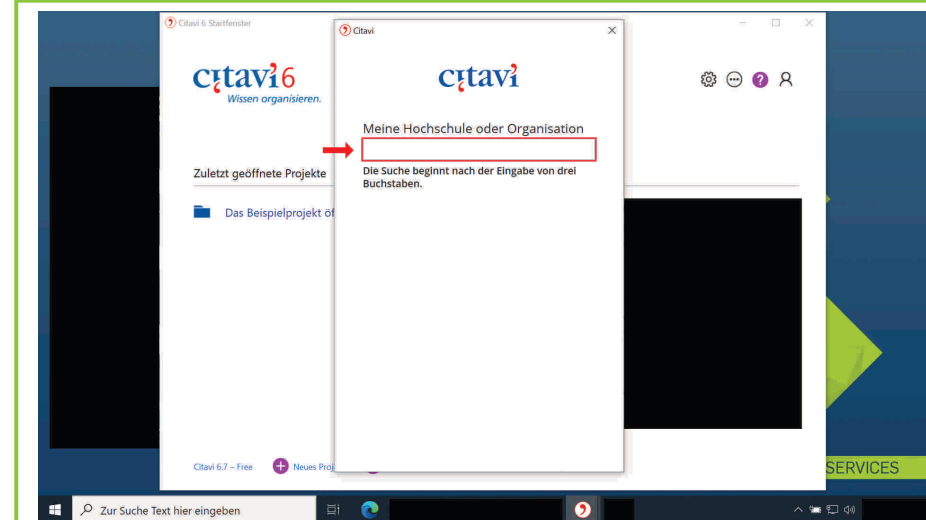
Citavi 6 Startfenster

citavi6
Wissen organisieren.

Zuletzt geöffnete Projekte

Das Beispielprojekt öf

Citavi 6.7 – Free

Neues Proj

Citavi

citavi

Meine Hochschule oder Organisation

Die Suche beginnt nach der Eingabe von drei Buchstaben.

SERVICES

Zur Suche Text hier eingeben